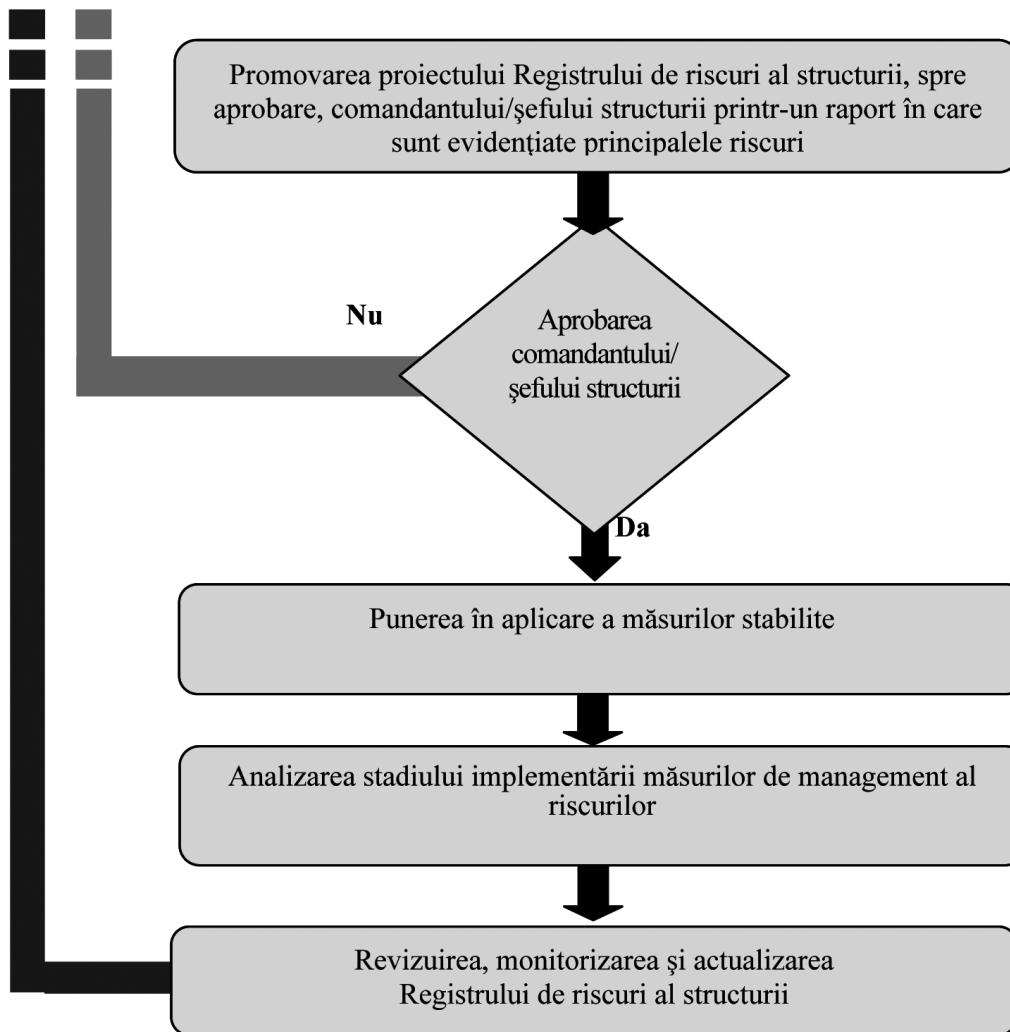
Promovarea proiectului Registrului de riscuri al structurii, spre aprobare, comandantului/şefului structurii printr-un raport în care sunt evidenţiate principalele riscuri

Nu

Aprobarea comandantului/ şefului structurii

Da

Punerea în aplicare a măsurilor stabilite

Analizarea stadiului implementării măsurilor de management al riscurilor

Revizuirea, monitorizarea şi actualizarea Registrului de riscuri al structurii